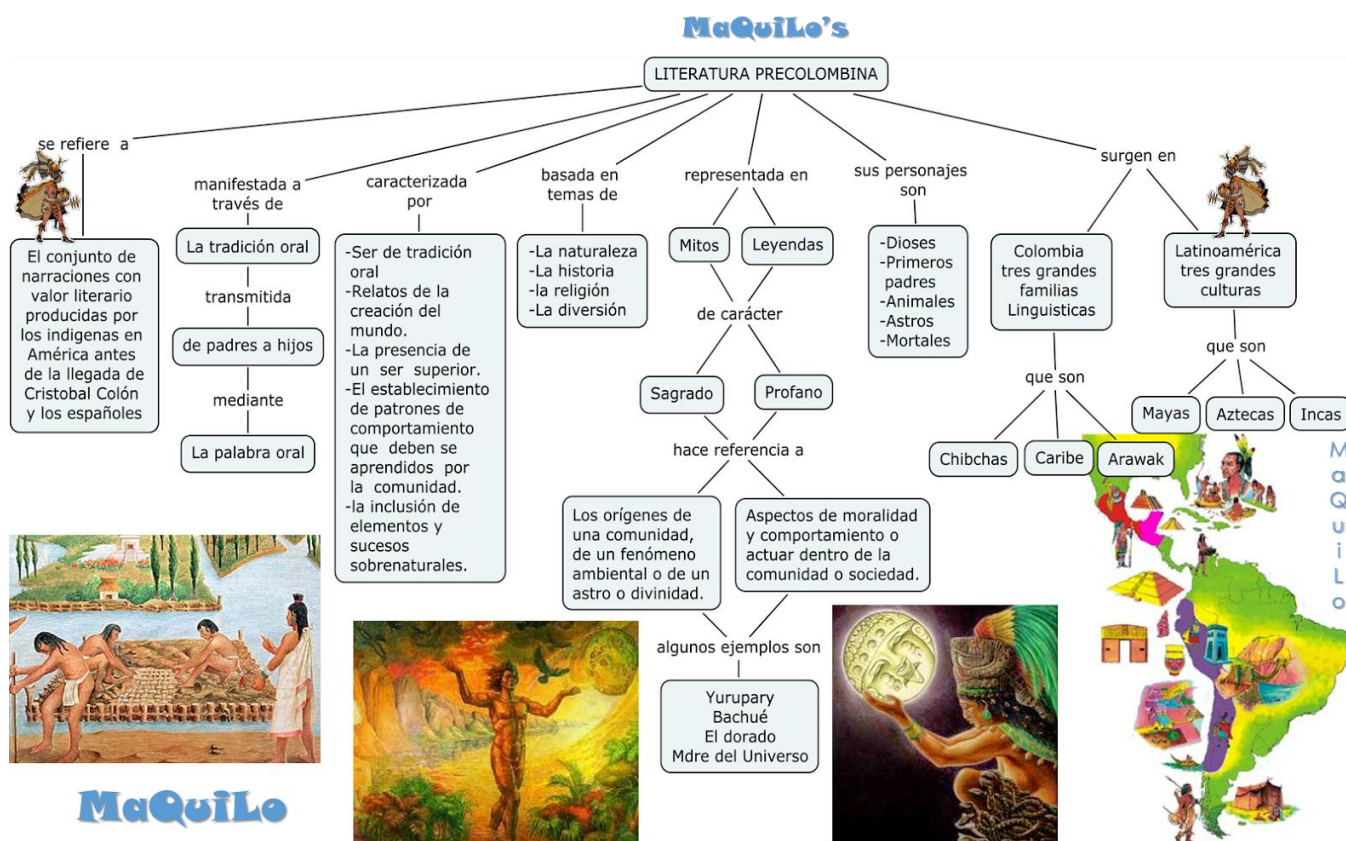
MaQuiLo's

LITERATURA PRECOLOMBINA

se refiere a

El conjunto de narraciones con valor literario producidas por los indigenas en América antes de la llegada de Cristobal Colón y los españoles

manifestada a través de

La tradición oral

transmitida

de padres a hijos

mediante

La palabra oral

caracterizada por

-Ser de tradición oral
-Relatos de la creación del mundo.
-La presencia de un ser superior.
-El establecimiento de patrones de comportamiento que deben se aprendidos por la comunidad.
-la inclusión de elementos y sucesos sobrenaturales.

basada en temas de

-La naturaleza
-La historia
-la religión
-La diversión

representada en

Mitos

Leyendas

de carácter

Sagrado

Profano

hace referencia a

Los orígenes de una comunidad, de un fenómeno ambiental o de un astro o divinidad.

Aspectos de moralidad y comportamiento o actuar dentro de la comunidad o sociedad.

algunos ejemplos son

Yurupary
Bachué
El dorado
Mdre del Universo

sus personajes son

-Dioses
-Primeros padres
-Animales
-Astros
-Mortales

surgen en

Colombia tres grandes familias Linguisticas

que son

Chibchas

Caribe

Arawak

Latinoamérica tres grandes culturas

que son

Mayas

Aztecas

Incas

MaQuiLo

MaQuiLo